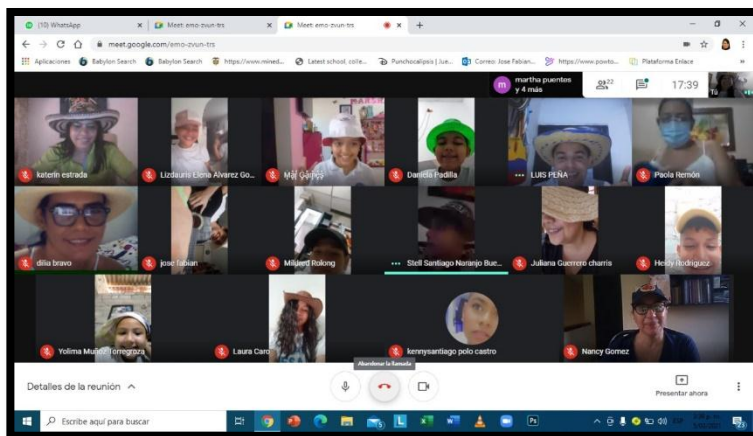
(10) WhatsApp
Meet: emo-zvun-trs
Meet: emo-zvun-trs
meet.google.com/emo-zvun-trs
Aplicaciones Babylon Search Babylon Search https://www.mined... Latest school, colle... Punchocalipsis | Jue... Correo: Jose Fabian... https://www.powto... Plataforma Enlace
martha puentes y 4 más
22
17:39
Tú
katerin estrada
Lizdaura Elena Alvarez Go...
Mar Gomes
Daniela Padilla
LUIS PEÑA
Paola Remón
dilia bravo
jose fabian
Mildred Rolong
Stell Santiago Naranjo Bue...
Juliana Guerrero charris
Heidy Rodriguez
Yolima Muñoz Torregroza
Laura Caro
kennysantiago polo castro
Nancy Gomez
Abandonar la llamada
Detalles de la reunión
Presentar ahora
Escribe aquí para buscar